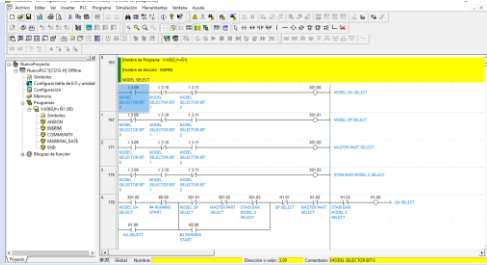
Archivo Editar Ver Insertar PLC Programa Simulación Herramientas Ventana Ayuda

NuevoProyecto
NuevoPLC1[CJ1G-H] Offline
Símbolos
Configuración tabla de E/S y unidad
Configuración
Memoria
Programas
NUEVO1 (00)
Símbolos
UNION
INSERM
COMMUNITY
MARKING_DATE
END
Bloques de función

Nombre de Programa : NUEVO1
Nombre de Sección : INSERM
MODEL SELECT

MODEL SELECTOR BIT 0
MODEL SELECTOR BIT 1
MODEL SELECTOR BIT 2
MODEL GA SELECT
MODEL GP SELECT
MASTER PART SELECT
STANDARD MODEL 3 SELECT
GA SELECT
#4 RUNNING START
MODEL GP SELECT
MASTER PART SELECT
STANDARD MODEL 3 SELECT
GP SELECT
MASTER PART SELECT
STANDARD MODEL 3 SELECT

Proyecto
Global
Nombre:
Dirección o valor: 0.09
Comentario: MODEL SELECTOR BIT 0